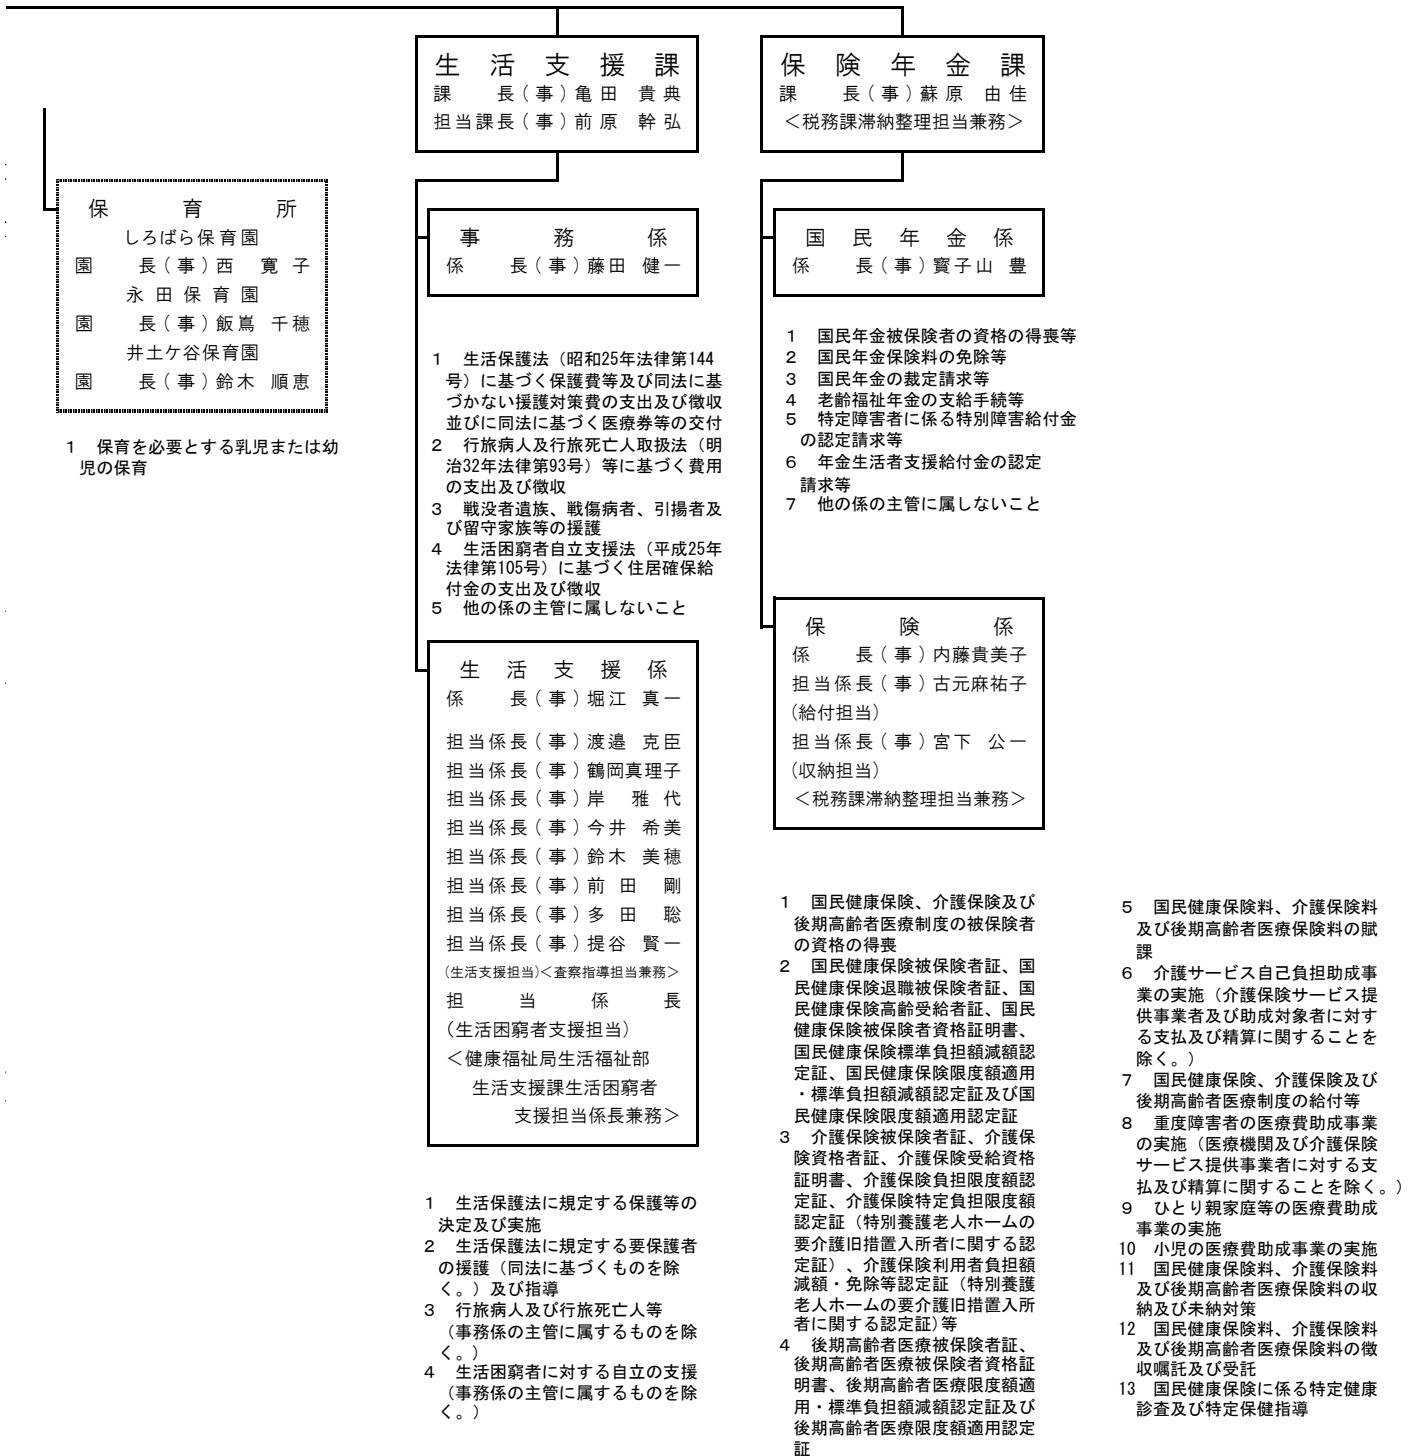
保育所
しろばら保育園
園長（事）西 寛子
永田保育園
園長（事）飯嶌 千穂
井土ケ谷保育園
園長（事）鈴木 順恵

1 保育を必要とする乳児または幼児の保育

生活支援課
課長（事）亀田 貴典
担当課長（事）前原 幹弘

事務係
係長（事）藤田 健一

1 生活保護法（昭和25年法律第144号）に基づく保護費等及び同法に基づかない援護対策費の支出及び徴収並びに同法に基づく医療券等の交付
2 行旅病人及行旅死亡人取扱法（明治32年法律第93号）等に基づく費用の支出及び徴収
3 戦没者遺族、戦傷病者、引揚者及び留守家族等の援護
4 生活困窮者自立支援法（平成25年法律第105号）に基づく住居確保給付金の支出及び徴収
5 他の係の主管に属しないこと

生活支援係
係長（事）堀江 真一
担当係長（事）渡邉 克臣
担当係長（事）鶴岡真理子
担当係長（事）岸 雅代
担当係長（事）今井 希美
担当係長（事）鈴木 美穂
担当係長（事）前田 剛
担当係長（事）多田 聡
担当係長（事）提谷 賢一
(生活支援担当)<査察指導担当兼務>
担当係長
(生活困窮者支援担当)
<健康福祉局生活福祉部
生活支援課生活困窮者
支援担当係長兼務>

1 生活保護法に規定する保護等の決定及び実施
2 生活保護法に規定する要保護者の援護（同法に基づくものを除く。）及び指導
3 行旅病人及び行旅死亡人等（事務係の主管に属するものを除く。）
4 生活困窮者に対する自立の支援（事務係の主管に属するものを除く。）

保険年金課
課長（事）蘇原 由佳
<税務課滞納整理担当兼務>

国民年金係
係長（事）寶子山 豊

1 国民年金被保険者の資格の得喪等
2 国民年金保険料の免除等
3 国民年金の裁定請求等
4 老齢福祉年金の支給手続等
5 特定障害者に係る特別障害給付金の認定請求等
6 年金生活者支援給付金の認定請求等
7 他の係の主管に属しないこと

保険係
係長（事）内藤貴美子
担当係長（事）古元麻祐子
(給付担当)
担当係長（事）宮下 公一
(収納担当)
<税務課滞納整理担当兼務>

1 国民健康保険、介護保険及び後期高齢者医療制度の被保険者の資格の得喪
2 国民健康保険被保険者証、国民健康保険退職被保険者証、国民健康保険高齢受給者証、国民健康保険被保険者資格証明書、国民健康保険標準負担額減額認定証、国民健康保険限度額適用・標準負担額減額認定証及び国民健康保険限度額適用認定証
3 介護保険被保険者証、介護保険資格者証、介護保険受給資格証明書、介護保険負担限度額認定証、介護保険特定負担限度額認定証（特別養護老人ホームの要介護旧措置入所者に関する認定証）、介護保険利用者負担額減額・免除等認定証（特別養護老人ホームの要介護旧措置入所者に関する認定証）等
4 後期高齢者医療被保険者証、後期高齢者医療被保険者資格証明書、後期高齢者医療限度額適用・標準負担額減額認定証及び後期高齢者医療限度額適用認定証

5 国民健康保険料、介護保険料及び後期高齢者医療保険料の賦課
6 介護サービス自己負担助成事業の実施（介護保険サービス提供事業者及び助成対象者に対する支払及び精算に関することを除く。）
7 国民健康保険、介護保険及び後期高齢者医療制度の給付等
8 重度障害者の医療費助成事業の実施（医療機関及び介護保険サービス提供事業者に対する支払及び精算に関することを除く。）
9 ひとり親家庭等の医療費助成事業の実施
10 小児の医療費助成事業の実施
11 国民健康保険料、介護保険料及び後期高齢者医療保険料の収納及び未納対策
12 国民健康保険料、介護保険料及び後期高齢者医療保険料の徴収嘱託及び受託
13 国民健康保険に係る特定健康診査及び特定保健指導